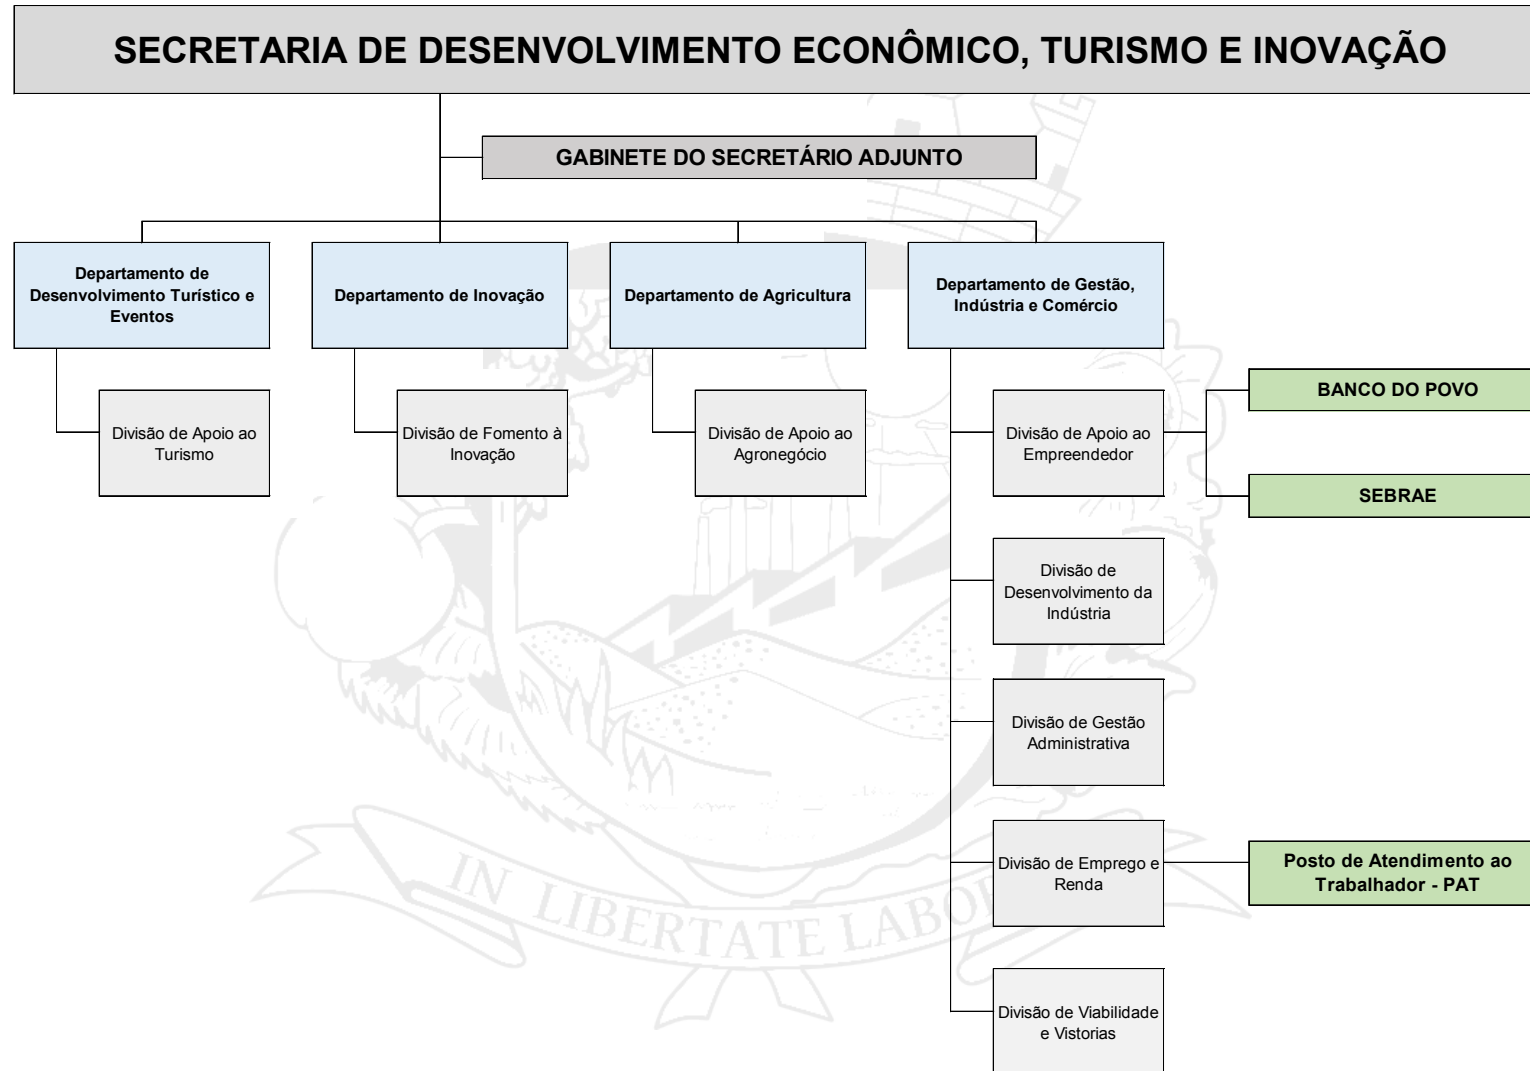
SECRETARIA DE DESENVOLVIMENTO ECONÔMICO, TURISMO E INOVAÇÃO

GABINETE DO SECRETÁRIO ADJUNTO

Departamento de Desenvolvimento Turístico e Eventos

Departamento de Inovação

Departamento de Agricultura

Departamento de Gestão, Indústria e Comércio

Divisão de Apoio ao Turismo

Divisão de Fomento à Inovação

Divisão de Apoio ao Agronegócio

Divisão de Apoio ao Empreendedor

BANCO DO POVO

SEBRAE

Divisão de Desenvolvimento da Indústria

Divisão de Gestão Administrativa

Divisão de Emprego e Renda

Posto de Atendimento ao Trabalhador - PAT

Divisão de Viabilidade e Vistorias

IN LIBERTATE LABO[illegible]